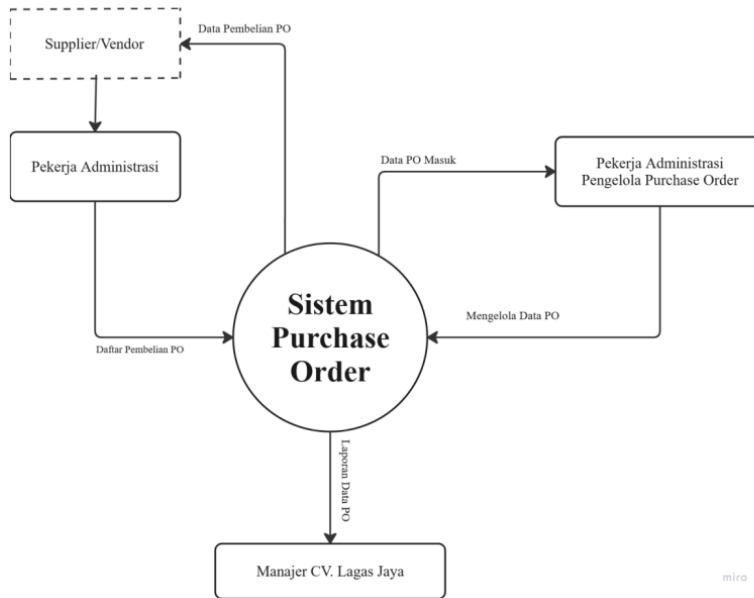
Supplier/Vendor

Data Pembelian PO

Pekerja Administrasi

Data PO Masuk

Pekerja Administrasi Pengelola Purchase Order

Sistem Purchase Order

Mengelola Data PO

Daftar Pembelian PO

Laporan Data PO

Manajer CV. Lagas Jaya

miro